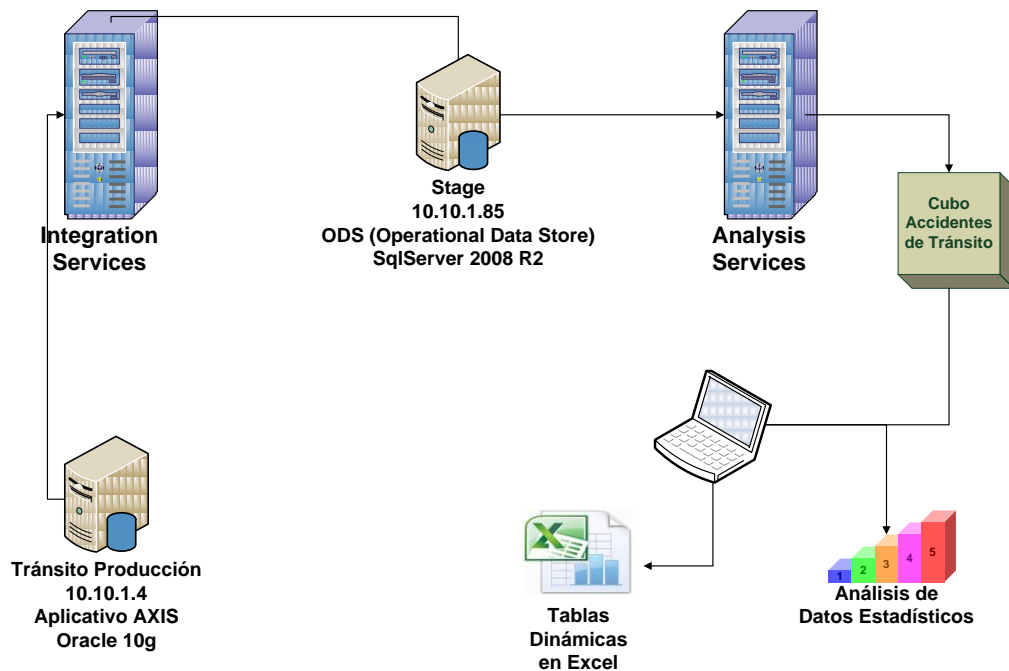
Integration Services

Stage
10.10.1.85
ODS (Operational Data Store)
SqlServer 2008 R2

Analysis Services

Cubo Accidentes de Tránsito

Tránsito Producción
10.10.1.4
Aplicativo AXIS
Oracle 10g

Tablas Dinámicas en Excel

1 2 3 4 5

Análisis de Datos Estadísticos